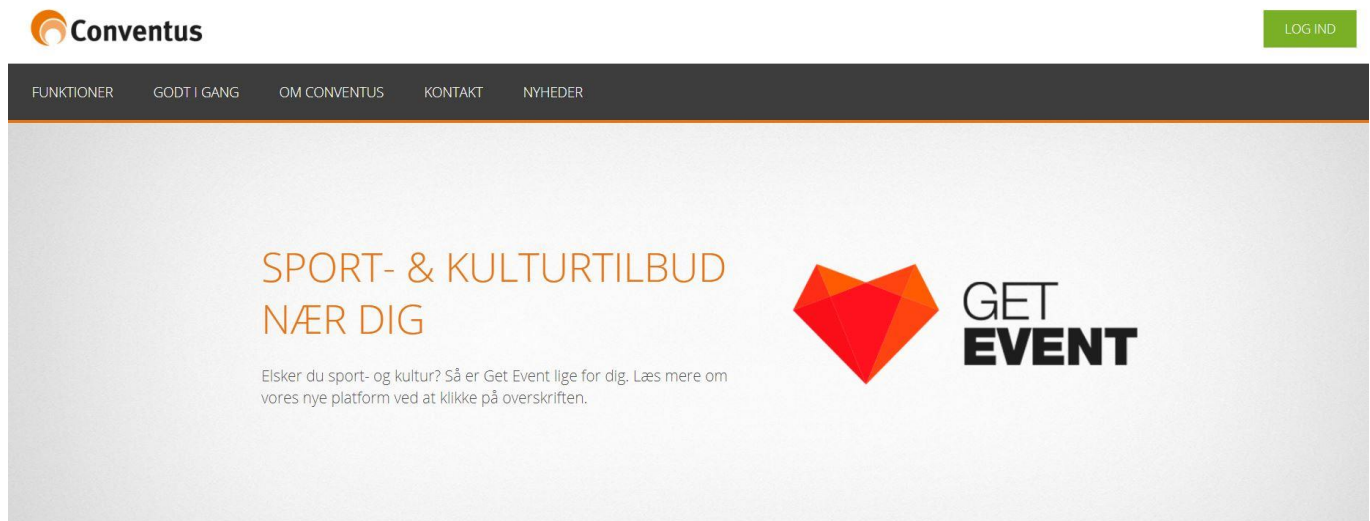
Conventus

LOG IND

FUNKTIONER GODT I GANG OM CONVENTUS KONTAKT NYHEDER

SPORT- & KULTURTILBUD NÆR DIG

Elsker du sport- og kultur? Så er Get Event lige for dig. Læs mere om vores nye platform ved at klikke på overskriften.

GET EVENT